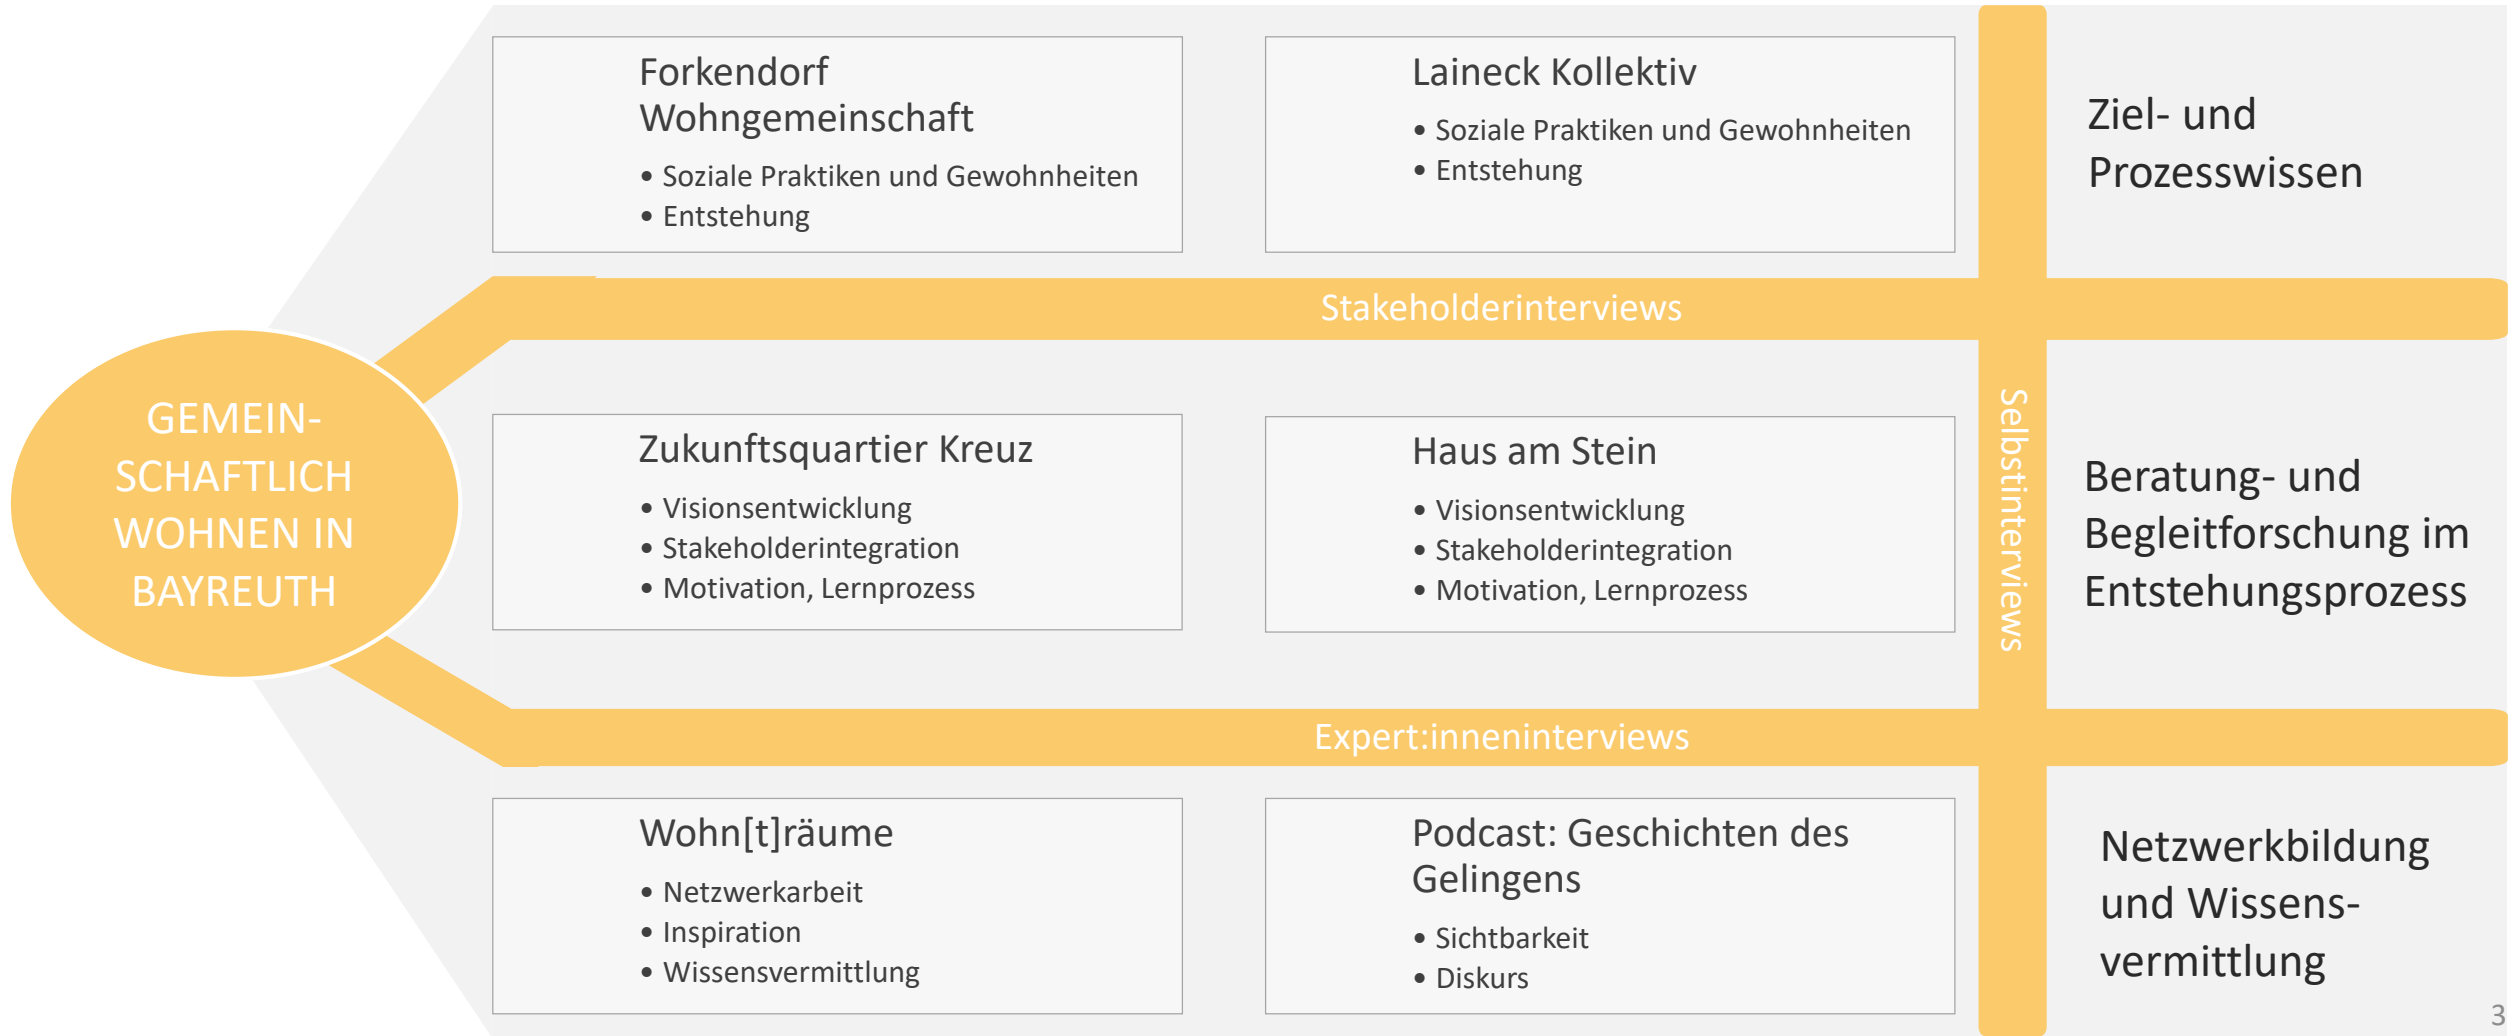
GEMEIN-SCHAFTLICH WOHNEN IN BAYREUTH

Forkendorf Wohngemeinschaft
- Soziale Praktiken und Gewohnheiten
- Entstehung

Laineck Kollektiv
- Soziale Praktiken und Gewohnheiten
- Entstehung

Ziel- und Prozesswissen

Stakeholderinterviews

Zukunftsquartier Kreuz
- Visionsentwicklung
- Stakeholderintegration
- Motivation, Lernprozess

Haus am Stein
- Visionsentwicklung
- Stakeholderintegration
- Motivation, Lernprozess

Selbstinterviews

Beratung- und Begleitforschung im Entstehungsprozess

Expert:inneninterviews

Wohn[t]räume
- Netzwerkarbeit
- Inspiration
- Wissensvermittlung

Podcast: Geschichten des Gelingens
- Sichtbarkeit
- Diskurs

Netzwerkbildung und Wissensvermittlung

3